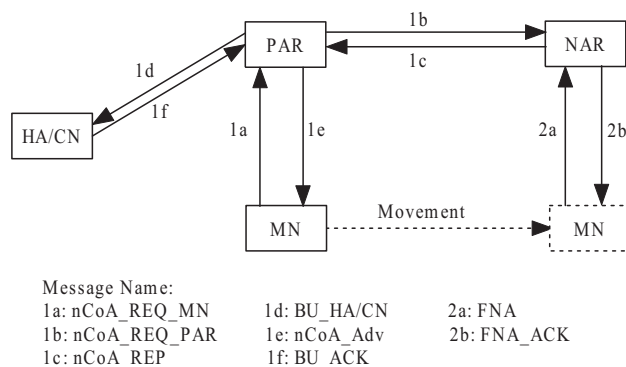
PAR
NAR
HA/CN
MN
MN
1b
1c
1d
1f
1a
1e
2a
2b
Movement

Message Name:

| | | |
|---|---|---|
| 1a: nCoA_REQ_MN | 1d: BU_HA/CN | 2a: FNA |
| 1b: nCoA_REQ_PAR | 1e: nCoA_Adv | 2b: FNA_ACK |
| 1c: nCoA_REP | 1f: BU_ACK | |